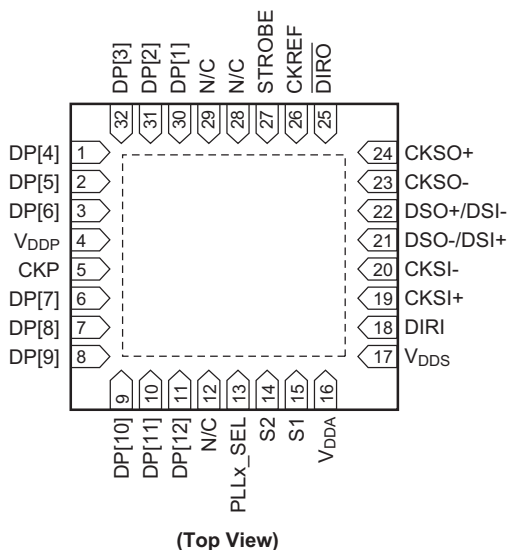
DP[3] DP[2] DP[1] N/C N/C STROBE CKREF $\overline{DIRO}$

32 31 30 29 28 27 26 25

DP[4] 1
DP[5] 2
DP[6] 3
$V_{DDP}$ 4
CKP 5
DP[7] 6
DP[8] 7
DP[9] 8

24 CKSO+
23 CKSO-
22 DSO+/DSI-
21 DSO-/DSI+
20 CKSI-
19 CKSI+
18 DIRI
17 $V_{DDS}$

9 10 11 12 13 14 15 16

DP[10] DP[11] DP[12] N/C PLLx_SEL S2 S1 $V_{DDA}$

(Top View)